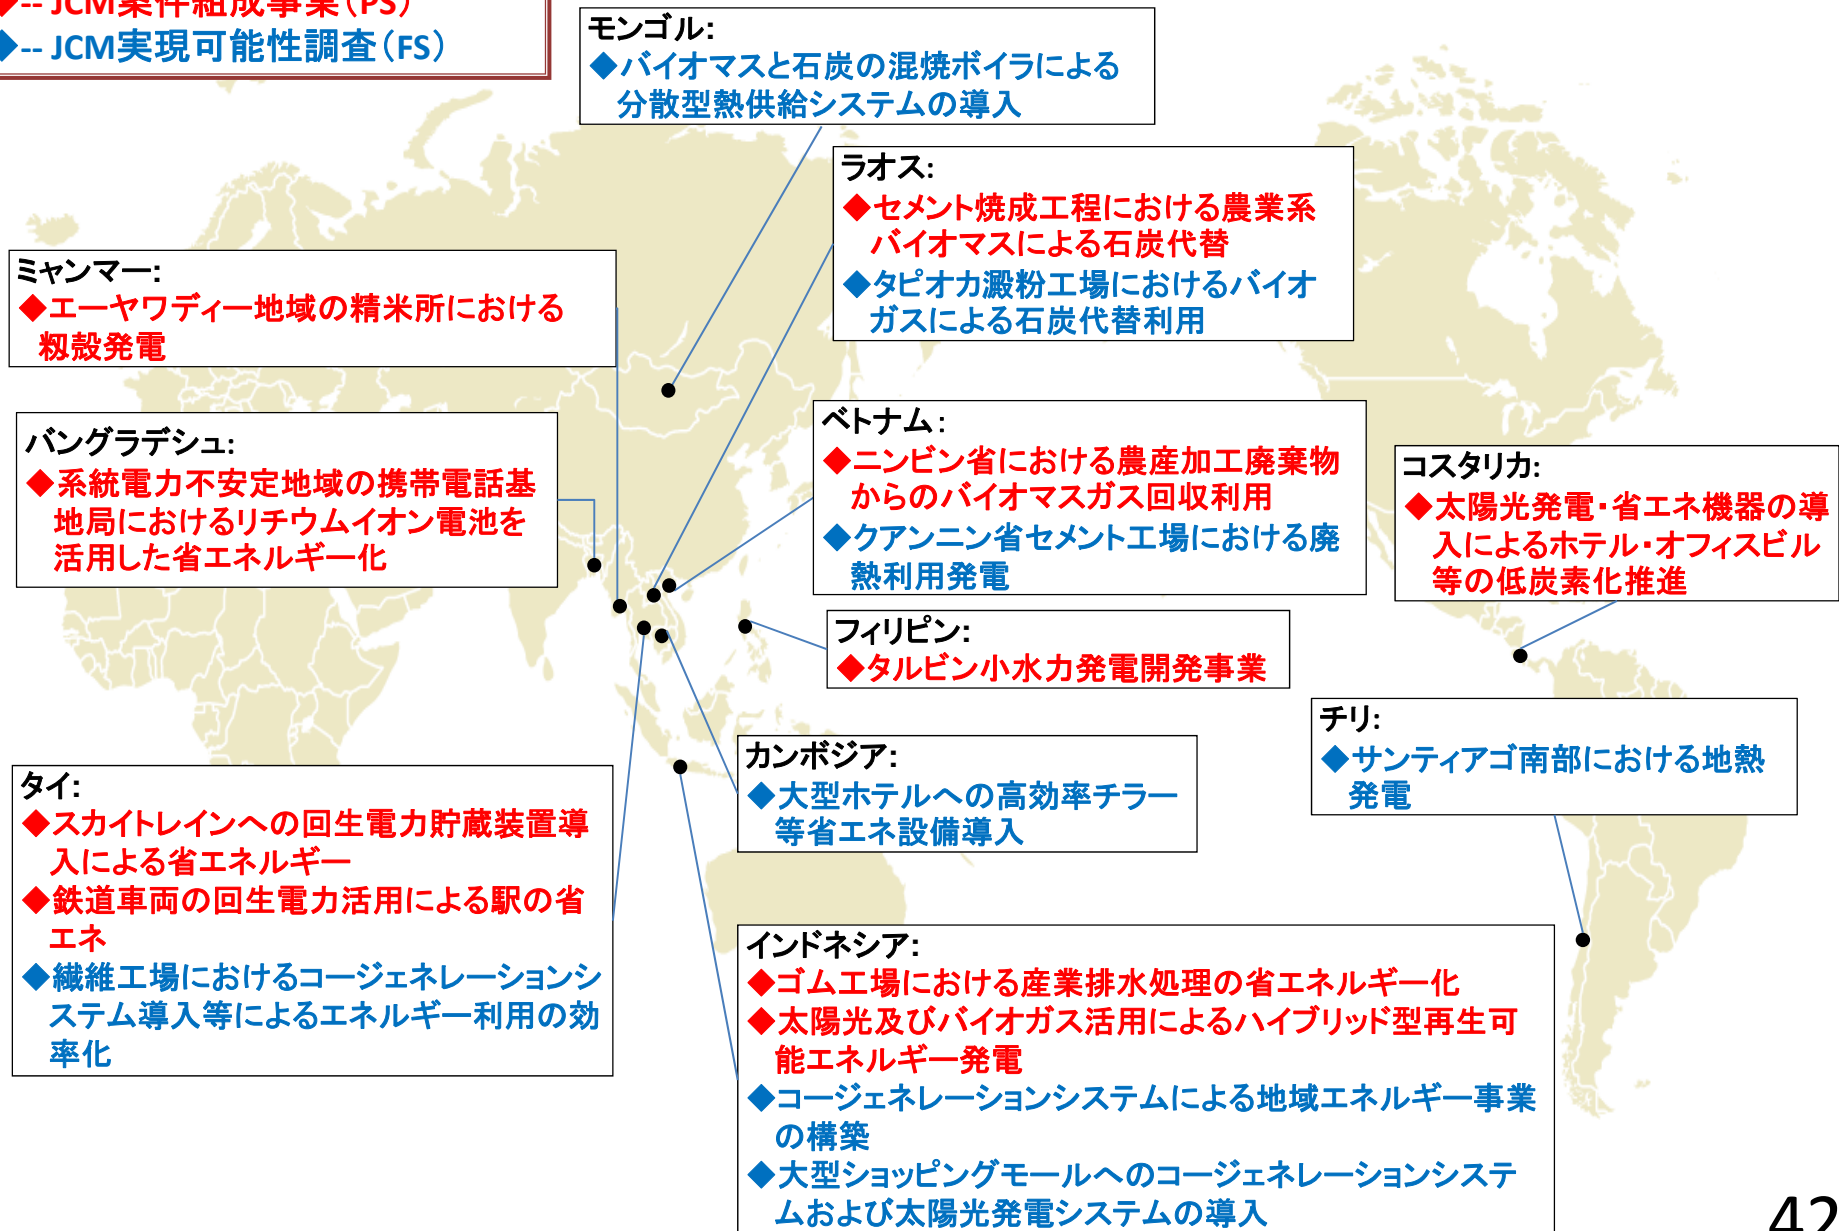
◆-- JCM案件組成事業（PS）
◆-- JCM実現可能性調査（FS）

モンゴル:
◆バイオマスと石炭の混焼ボイラによる分散型熱供給システムの導入

ラオス:
◆セメント焼成工程における農業系バイオマスによる石炭代替
◆タピオカ澱粉工場におけるバイオガスによる石炭代替利用

ミャンマー:
◆エーヤワディー地域の精米所における籾殻発電

バングラデシュ:
◆系統電力不安定地域の携帯電話基地局におけるリチウムイオン電池を活用した省エネルギー化

ベトナム:
◆ニンビン省における農産加工廃棄物からのバイオマスガス回収利用
◆クアンニン省セメント工場における廃熱利用発電

コスタリカ:
◆太陽光発電・省エネ機器の導入によるホテル・オフィスビル等の低炭素化推進

フィリピン:
◆タルビン小水力発電開発事業

チリ:
◆サンティアゴ南部における地熱発電

カンボジア:
◆大型ホテルへの高効率チラー等省エネ設備導入

タイ:
◆スカイトレインへの回生電力貯蔵装置導入による省エネルギー
◆鉄道車両の回生電力活用による駅の省エネ
◆繊維工場におけるコージェネレーションシステム導入等によるエネルギー利用の効率化

インドネシア:
◆ゴム工場における産業排水処理の省エネルギー化
◆太陽光及びバイオガス活用によるハイブリッド型再生可能エネルギー発電
◆コージェネレーションシステムによる地域エネルギー事業の構築
◆大型ショッピングモールへのコージェネレーションシステムおよび太陽光発電システムの導入

42